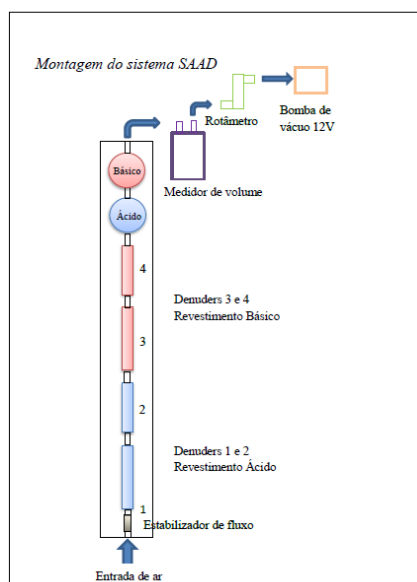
Montagem do sistema SAAD

Rotâmetro

Bomba de vácuo 12V

Básico

Medidor de volume

Ácido

4

Denuders 3 e 4
Revestimento Básico

3

2

Denuders 1 e 2
Revestimento Ácido

1

Estabilizador de fluxo

Entrada de ar